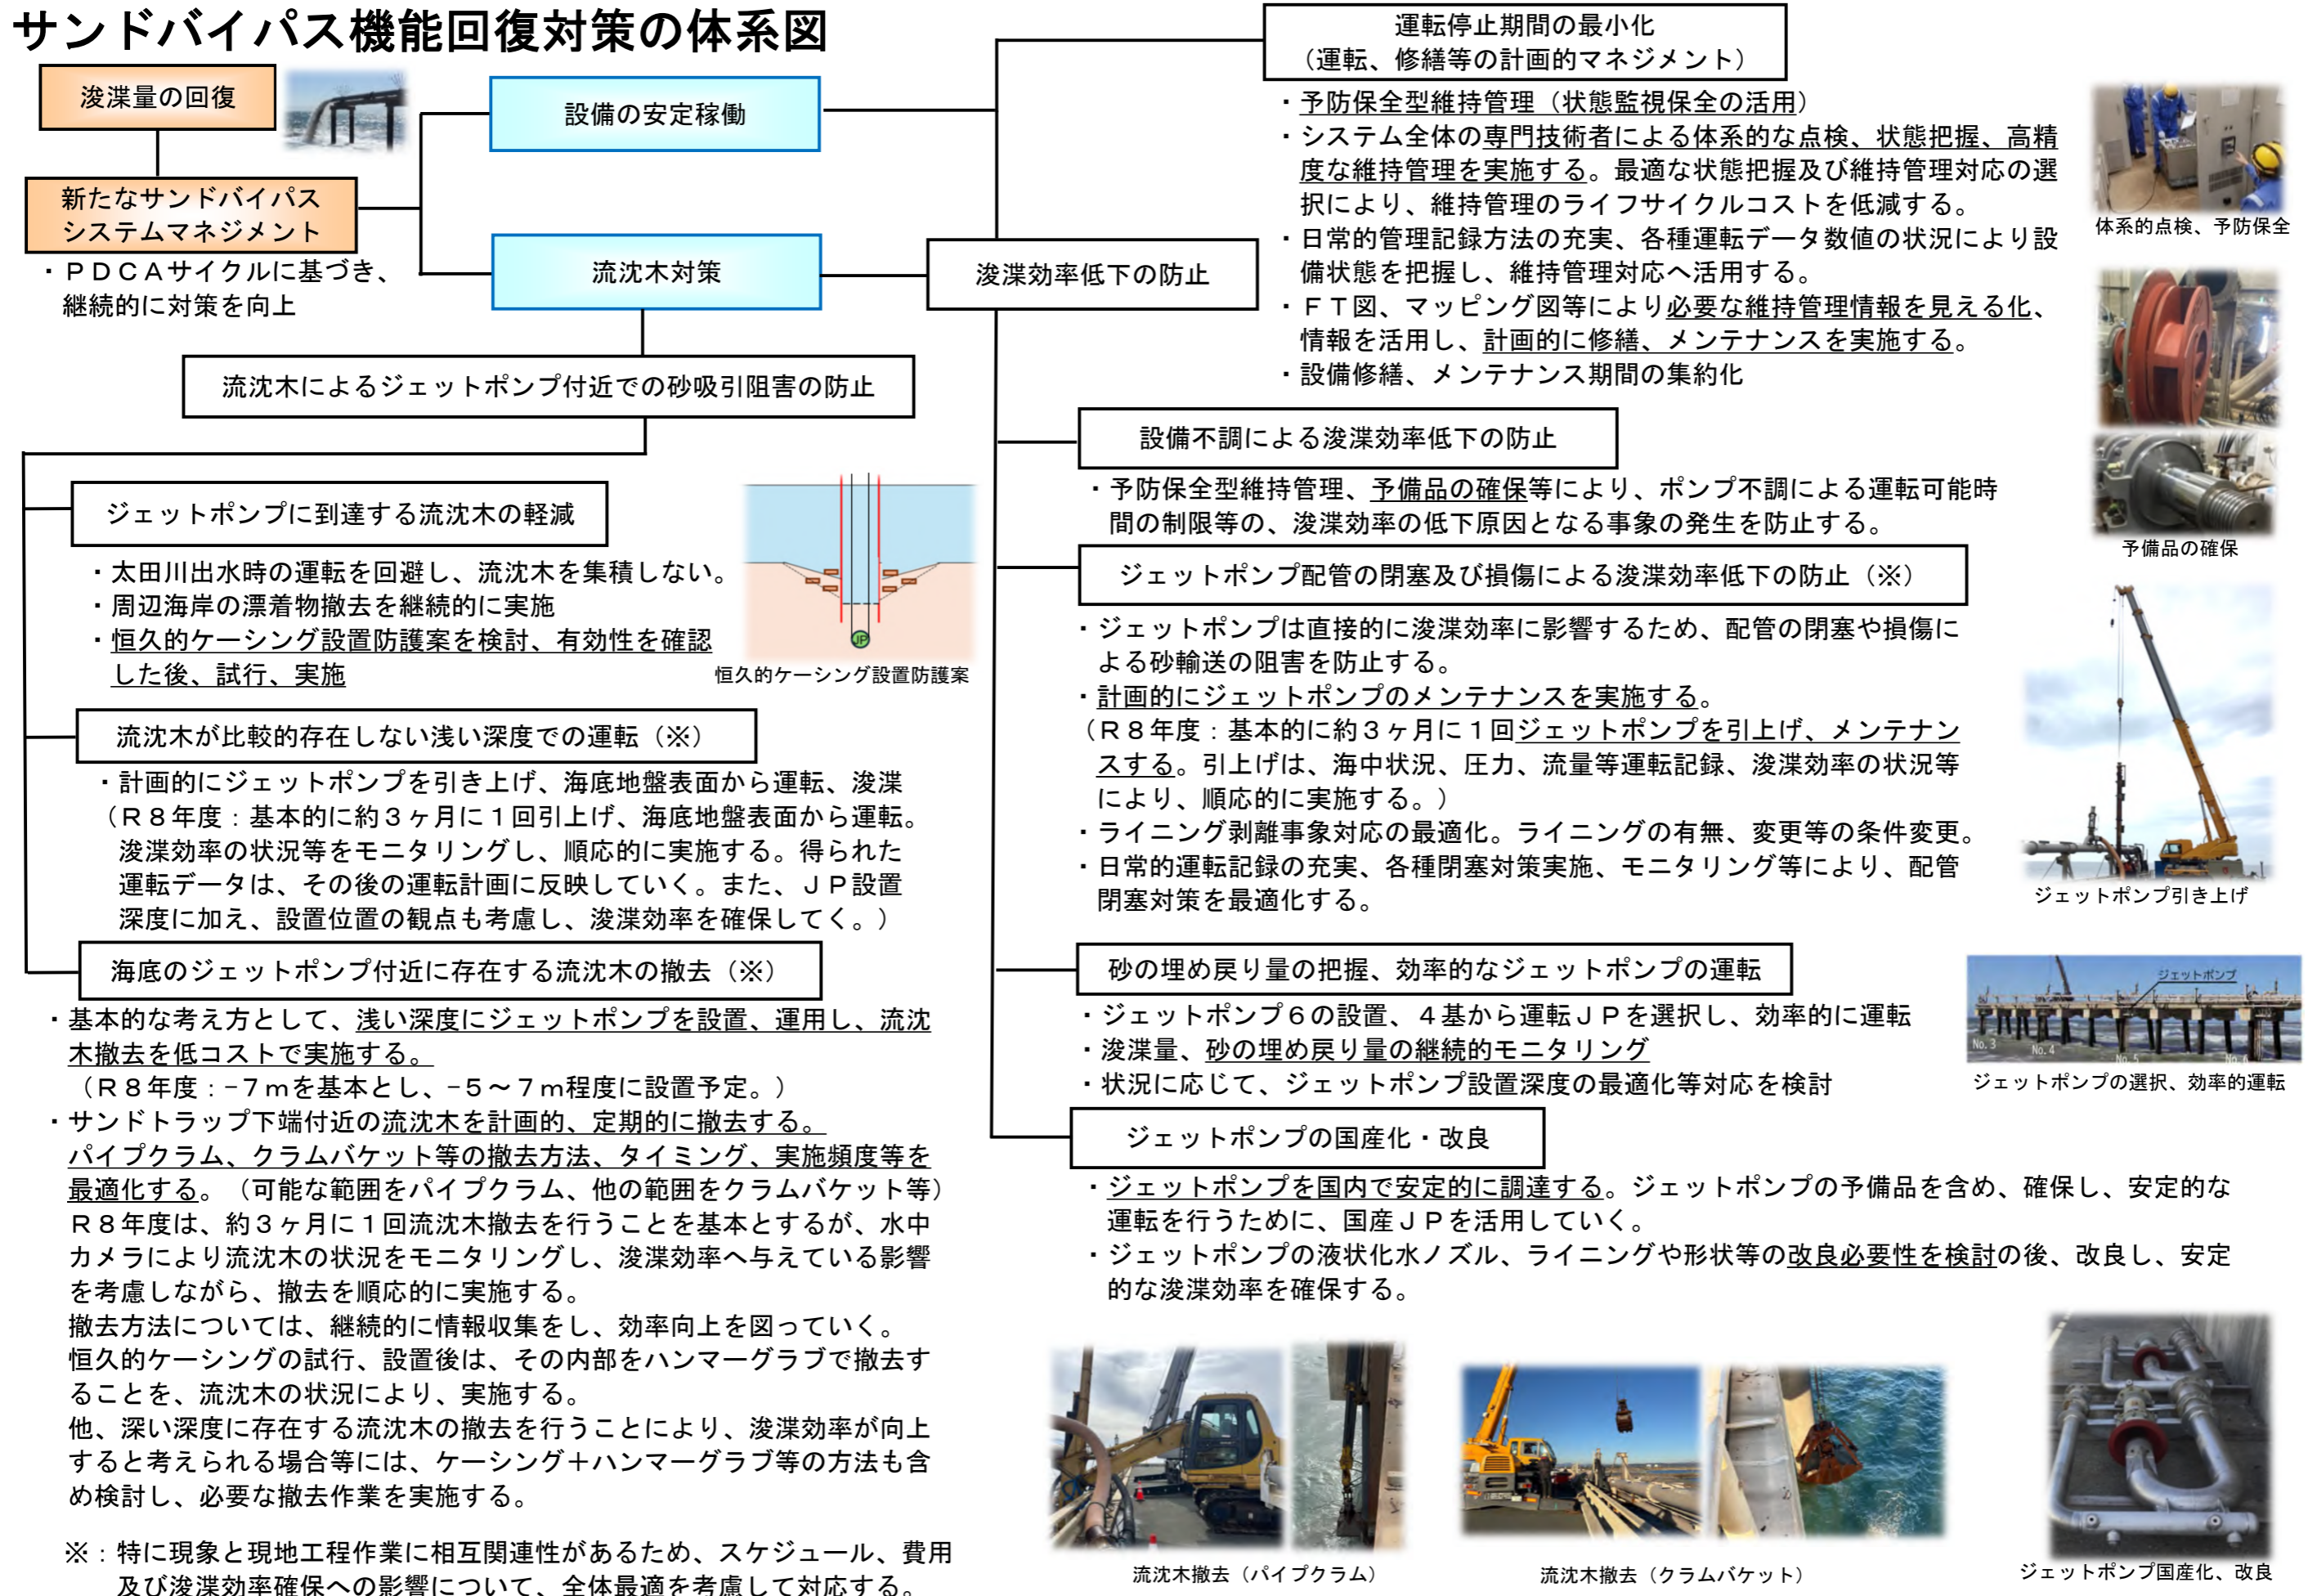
サンドバイパス機能回復対策の体系図

浚渫量の回復

新たなサンドバイパスシステムマネジメント

・ＰＤＣＡサイクルに基づき、継続的に対策を向上

設備の安定稼働

流沈木対策

流沈木によるジェットポンプ付近での砂吸引阻害の防止

ジェットポンプに到達する流沈木の軽減

・太田川出水時の運転を回避し、流沈木を集積しない。
・周辺海岸の漂着物撤去を継続的に実施
・恒久的ケーシング設置防護案を検討、有効性を確認した後、試行、実施

JP

恒久的ケーシング設置防護案

流沈木が比較的存在しない浅い深度での運転（※）

・計画的にジェットポンプを引き上げ、海底地盤表面から運転、浚渫（Ｒ８年度：基本的に約３ヶ月に１回引上げ、海底地盤表面から運転。浚渫効率の状況等をモニタリングし、順応的に実施する。得られた運転データは、その後の運転計画に反映していく。また、ＪＰ設置深度に加え、設置位置の観点も考慮し、浚渫効率を確保してく。）

海底のジェットポンプ付近に存在する流沈木の撤去（※）

・基本的な考え方として、浅い深度にジェットポンプを設置、運用し、流沈木撤去を低コストで実施する。
（Ｒ８年度：－７ｍを基本とし、－５～７ｍ程度に設置予定。）
・サンドトラップ下端付近の流沈木を計画的、定期的に撤去する。パイプクラム、クラムバケット等の撤去方法、タイミング、実施頻度等を最適化する。（可能な範囲をパイプクラム、他の範囲をクラムバケット等）
Ｒ８年度は、約３ヶ月に１回流沈木撤去を行うことを基本とするが、水中カメラにより流沈木の状況をモニタリングし、浚渫効率へ与えている影響を考慮しながら、撤去を順応的に実施する。
撤去方法については、継続的に情報収集をし、効率向上を図っていく。
恒久的ケーシングの試行、設置後は、その内部をハンマーグラブで撤去することを、流沈木の状況により、実施する。
他、深い深度に存在する流沈木の撤去を行うことにより、浚渫効率が向上すると考えられる場合等には、ケーシング＋ハンマーグラブ等の方法も含め検討し、必要な撤去作業を実施する。

※：特に現象と現地工程作業に相互関連性があるため、スケジュール、費用及び浚渫効率確保への影響について、全体最適を考慮して対応する。

運転停止期間の最小化
（運転、修繕等の計画的マネジメント）

・予防保全型維持管理（状態監視保全の活用）
・システム全体の専門技術者による体系的な点検、状態把握、高精度な維持管理を実施する。最適な状態把握及び維持管理対応の選択により、維持管理のライフサイクルコストを低減する。
・日常的管理記録方法の充実、各種運転データ数値の状況により設備状態を把握し、維持管理対応へ活用する。
・ＦＴ図、マッピング図等により必要な維持管理情報を見える化、情報を活用し、計画的に修繕、メンテナンスを実施する。
・設備修繕、メンテナンス期間の集約化

体系的点検、予防保全

浚渫効率低下の防止

設備不調による浚渫効率低下の防止

・予防保全型維持管理、予備品の確保等により、ポンプ不調による運転可能時間の制限等の、浚渫効率の低下原因となる事象の発生を防止する。

予備品の確保

ジェットポンプ配管の閉塞及び損傷による浚渫効率低下の防止（※）

・ジェットポンプは直接的に浚渫効率に影響するため、配管の閉塞や損傷による砂輸送の阻害を防止する。
・計画的にジェットポンプのメンテナンスを実施する。
（Ｒ８年度：基本的に約３ヶ月に１回ジェットポンプを引上げ、メンテナンスする。引上げは、海中状況、圧力、流量等運転記録、浚渫効率の状況等により、順応的に実施する。）
・ライニング剥離事象対応の最適化。ライニングの有無、変更等の条件変更。
・日常的運転記録の充実、各種閉塞対策実施、モニタリング等により、配管閉塞対策を最適化する。

ジェットポンプ引き上げ

砂の埋め戻り量の把握、効率的なジェットポンプの運転

・ジェットポンプ６の設置、４基から運転ＪＰを選択し、効率的に運転
・浚渫量、砂の埋め戻り量の継続的モニタリング
・状況に応じて、ジェットポンプ設置深度の最適化等対応を検討

ジェットポンプ
No. 3
No. 4
No. 5
No. 6
ジェットポンプの選択、効率的運転

ジェットポンプの国産化・改良

・ジェットポンプを国内で安定的に調達する。ジェットポンプの予備品を含め、確保し、安定的な運転を行うために、国産ＪＰを活用していく。
・ジェットポンプの液状化水ノズル、ライニングや形状等の改良必要性を検討の後、改良し、安定的な浚渫効率を確保する。

流沈木撤去（パイプクラム）

流沈木撤去（クラムバケット）

ジェットポンプ国産化、改良